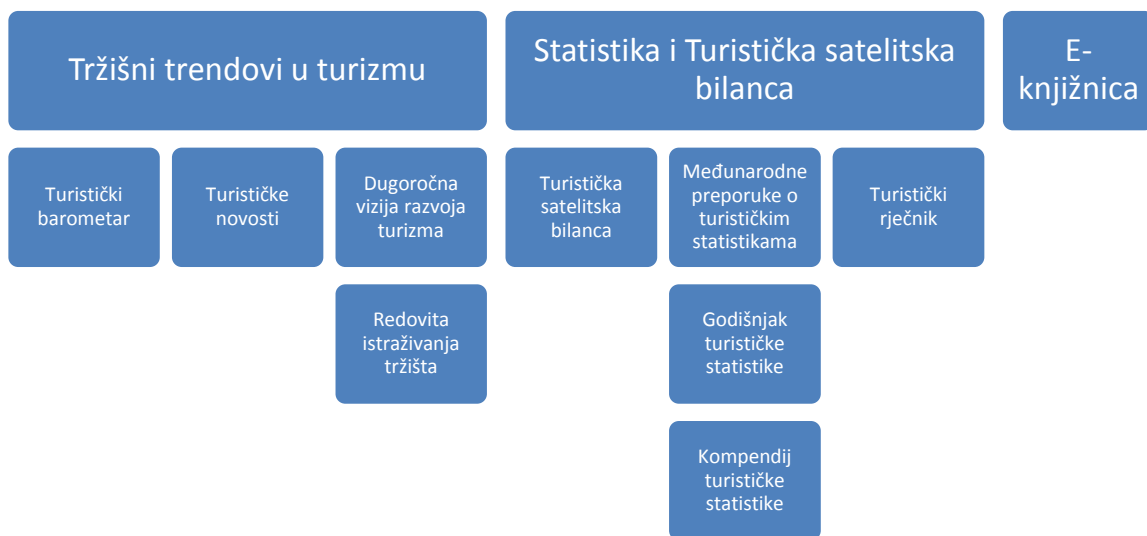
Tržišni trendovi u turizmu

Turistički barometar

Turističke novosti

Dugoročna vizija razvoja turizma

Redovita istraživanja tržišta

Statistika i Turistička satelitska bilanca

Turistička satelitska bilanca

Međunarodne preporuke o turističkim statistikama

Godišnjak turističke statistike

Kompendij turističke statistike

Turistički rječnik

E-knjižnica